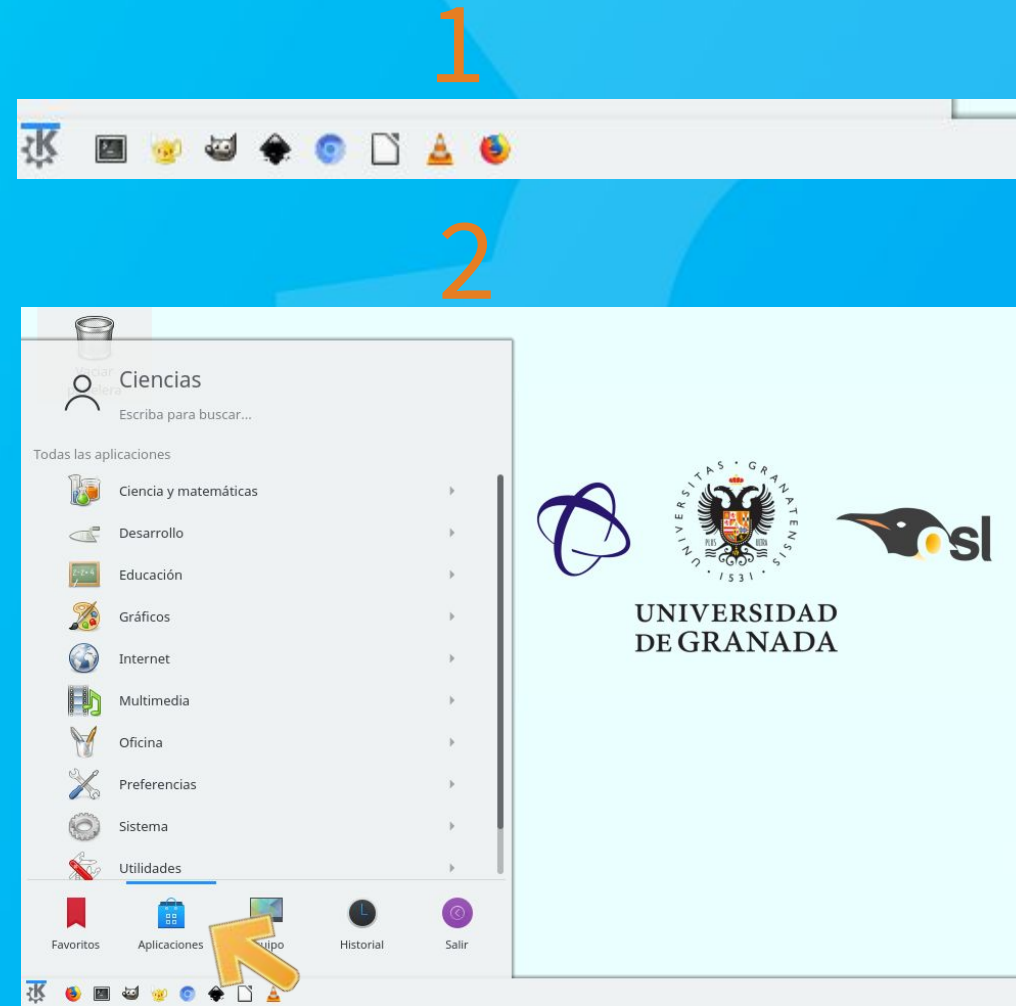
1

2

Vaciar papelera

Ciencias

Escriba para buscar...

Todas las aplicaciones

Ciencia y matemáticas

Desarrollo

Educación

Gráficos

Internet

Multimedia

Oficina

Preferencias

Sistema

Utilidades

Favoritos

Aplicaciones

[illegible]uipo

Historial

Salir

UNIVERSITAS · GRANATENSIS · 1531

PLUS ULTRA

UNIVERSIDAD DE GRANADA

osl